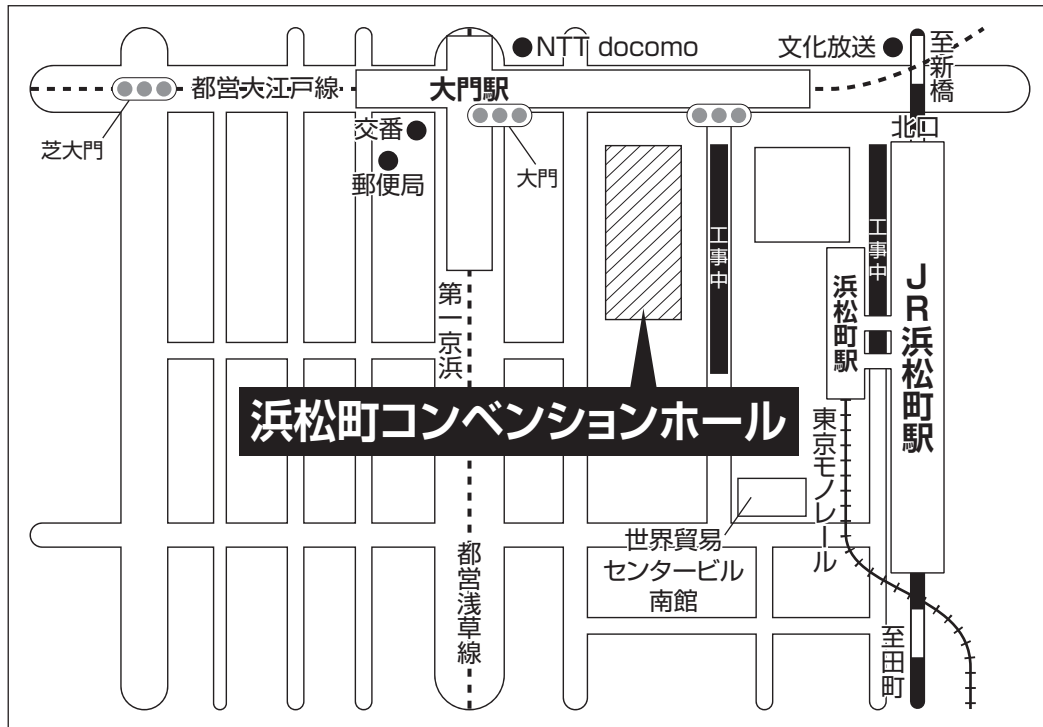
●NTT docomo

文化放送●

至新橋

都営大江戸線

大門駅

芝大門

交番●

●郵便局

大門

北口

工事中

工事中

浜松町駅

JR浜松町駅

第一京浜

浜松町コンベンションホール

東京モノレール

世界貿易センタービル南館

都営浅草線

至田町